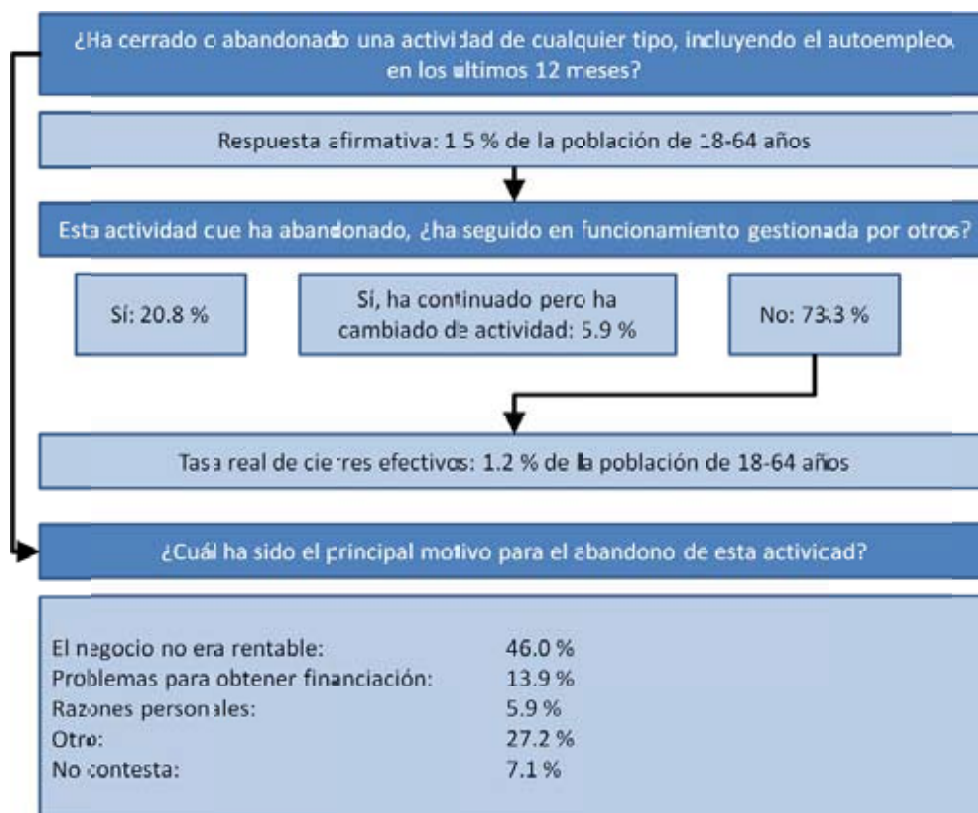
¿Ha cerrado o abandonado una actividad de cualquier tipo, incluyendo el autoempleo, en los últimos 12 meses?

Respuesta afirmativa: 1.5 % de la población de 18-64 años

Esta actividad que ha abandonado, ¿ha seguido en funcionamiento gestionada por otros?

Sí: 20.8 %

Sí, ha continuado pero ha cambiado de actividad: 5.9 %

No: 73.3 %

Tasa real de cierres efectivos: 1.2 % de la población de 18-64 años

¿Cuál ha sido el principal motivo para el abandono de esta actividad?

| | |
|---|---|
| El negocio no era rentable: | 46.0 % |
| Problemas para obtener financiación: | 13.9 % |
| Razones personales: | 5.9 % |
| Otro: | 27.2 % |
| No contesta: | 7.1 % |